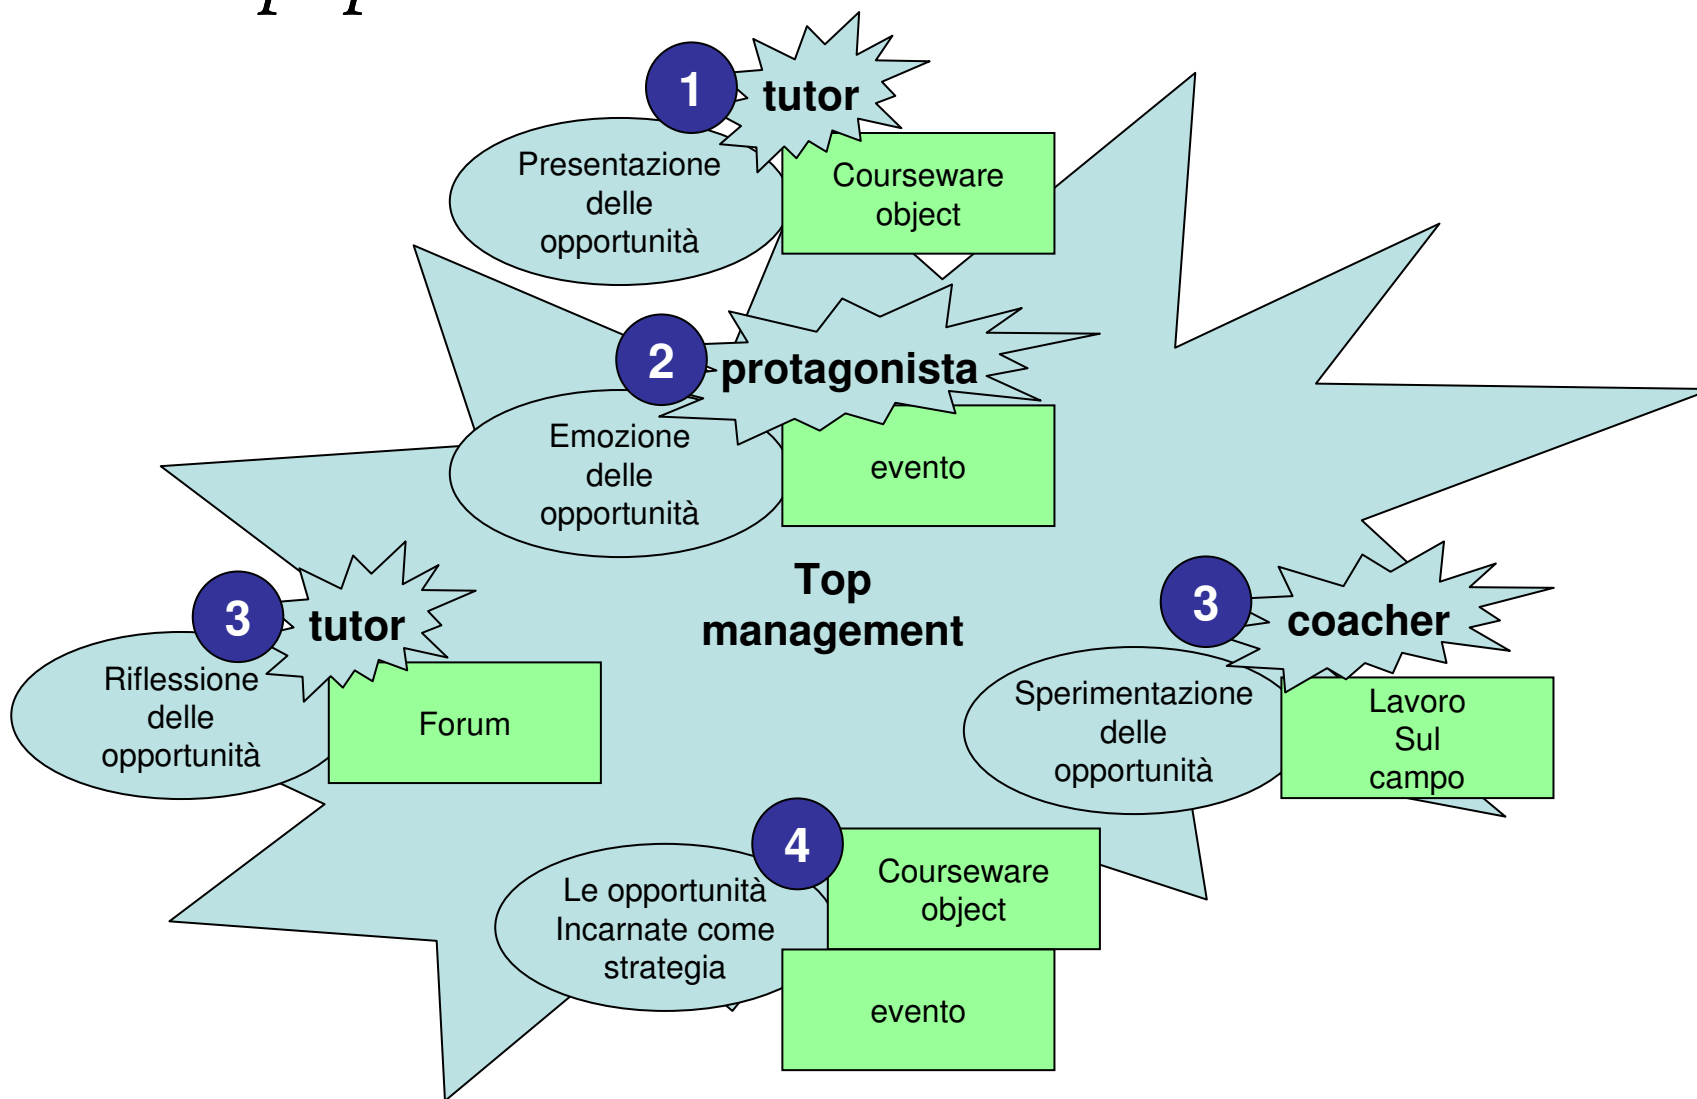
1
tutor
Presentazione delle opportunità
Courseware object

2
protagonista
Emozione delle opportunità
evento

Top management

3
tutor
Riflessione delle opportunità
Forum

3
coacher
Sperimentazione delle opportunità
Lavoro Sul campo

4
Le opportunità Incarnate come strategia
Courseware object
evento